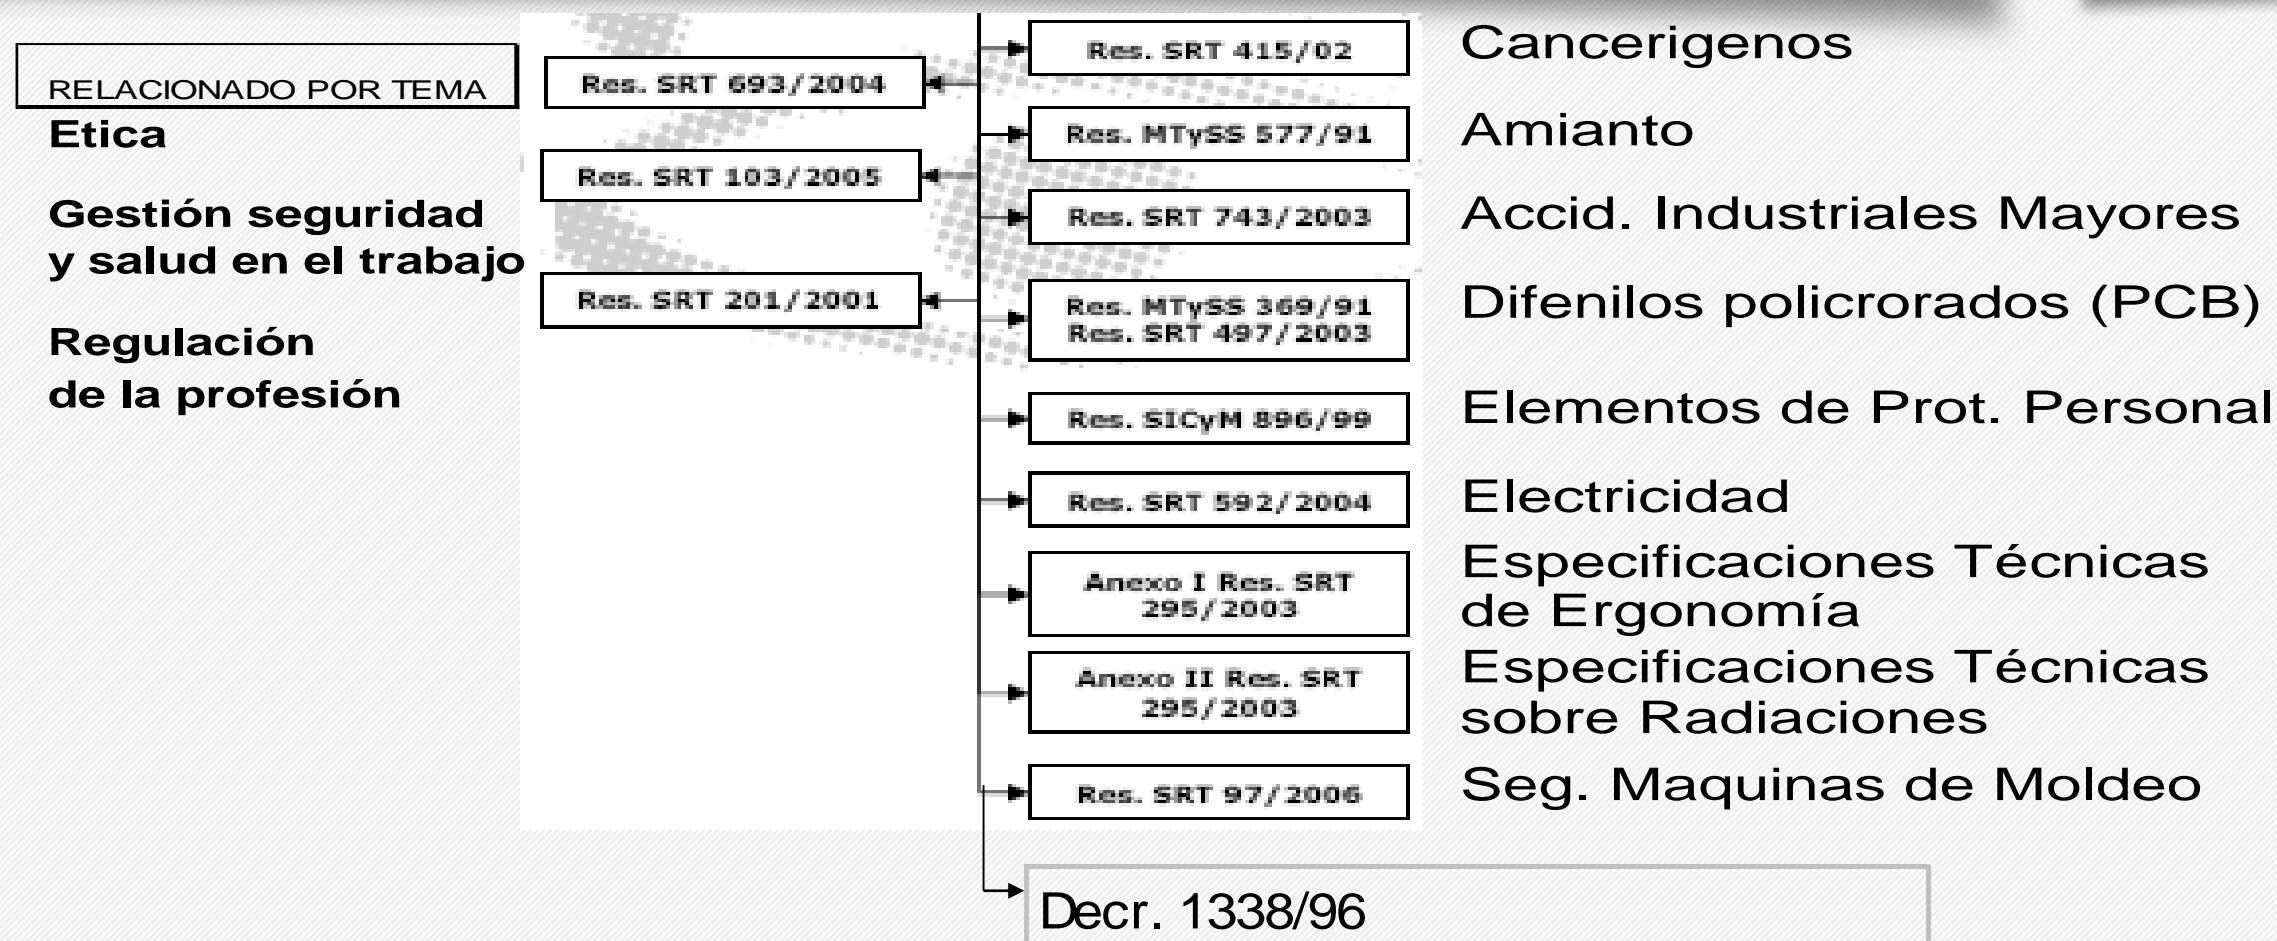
RELACIONADO POR TEMA

Etica

Gestión seguridad y salud en el trabajo

Regulación de la profesión

Res. SRT 693/2004

Res. SRT 103/2005

Res. SRT 201/2001

Res. SRT 415/02
Cancerigenos

Res. MTySS 577/91
Amianto

Res. SRT 743/2003
Accid. Industriales Mayores

Res. MTySS 369/91
Res. SRT 497/2003
Difenilos policrorados (PCB)

Res. SICyM 896/99
Elementos de Prot. Personal

Res. SRT 592/2004
Electricidad

Anexo I Res. SRT 295/2003
Especificaciones Técnicas de Ergonomía

Anexo II Res. SRT 295/2003
Especificaciones Técnicas sobre Radiaciones

Res. SRT 97/2006
Seg. Maquinas de Moldeo

Decr. 1338/96